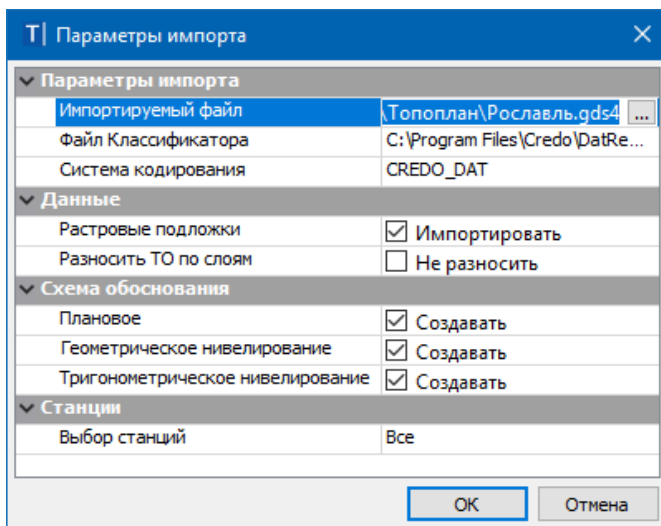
T| Параметры импорта

Параметры импорта

| | |
|---|---|
| Импортируемый файл | \Топоплан\Рославль.gds4 ... |
| Файл Классификатора | C:\Program Files\Credo\DatRe... |
| Система кодирования | CREDO_DAT |

Данные

| | |
|---|---|
| Растровые подложки | Импортировать |
| Разносить ТО по слоям | Не разносить |

Схема обоснования

| | |
|---|---|
| Плановое | Создавать |
| Геометрическое нивелирование | Создавать |
| Тригонометрическое нивелирование | Создавать |

Станции

| | |
|---|---|
| Выбор станций | Все |

OK Отмена